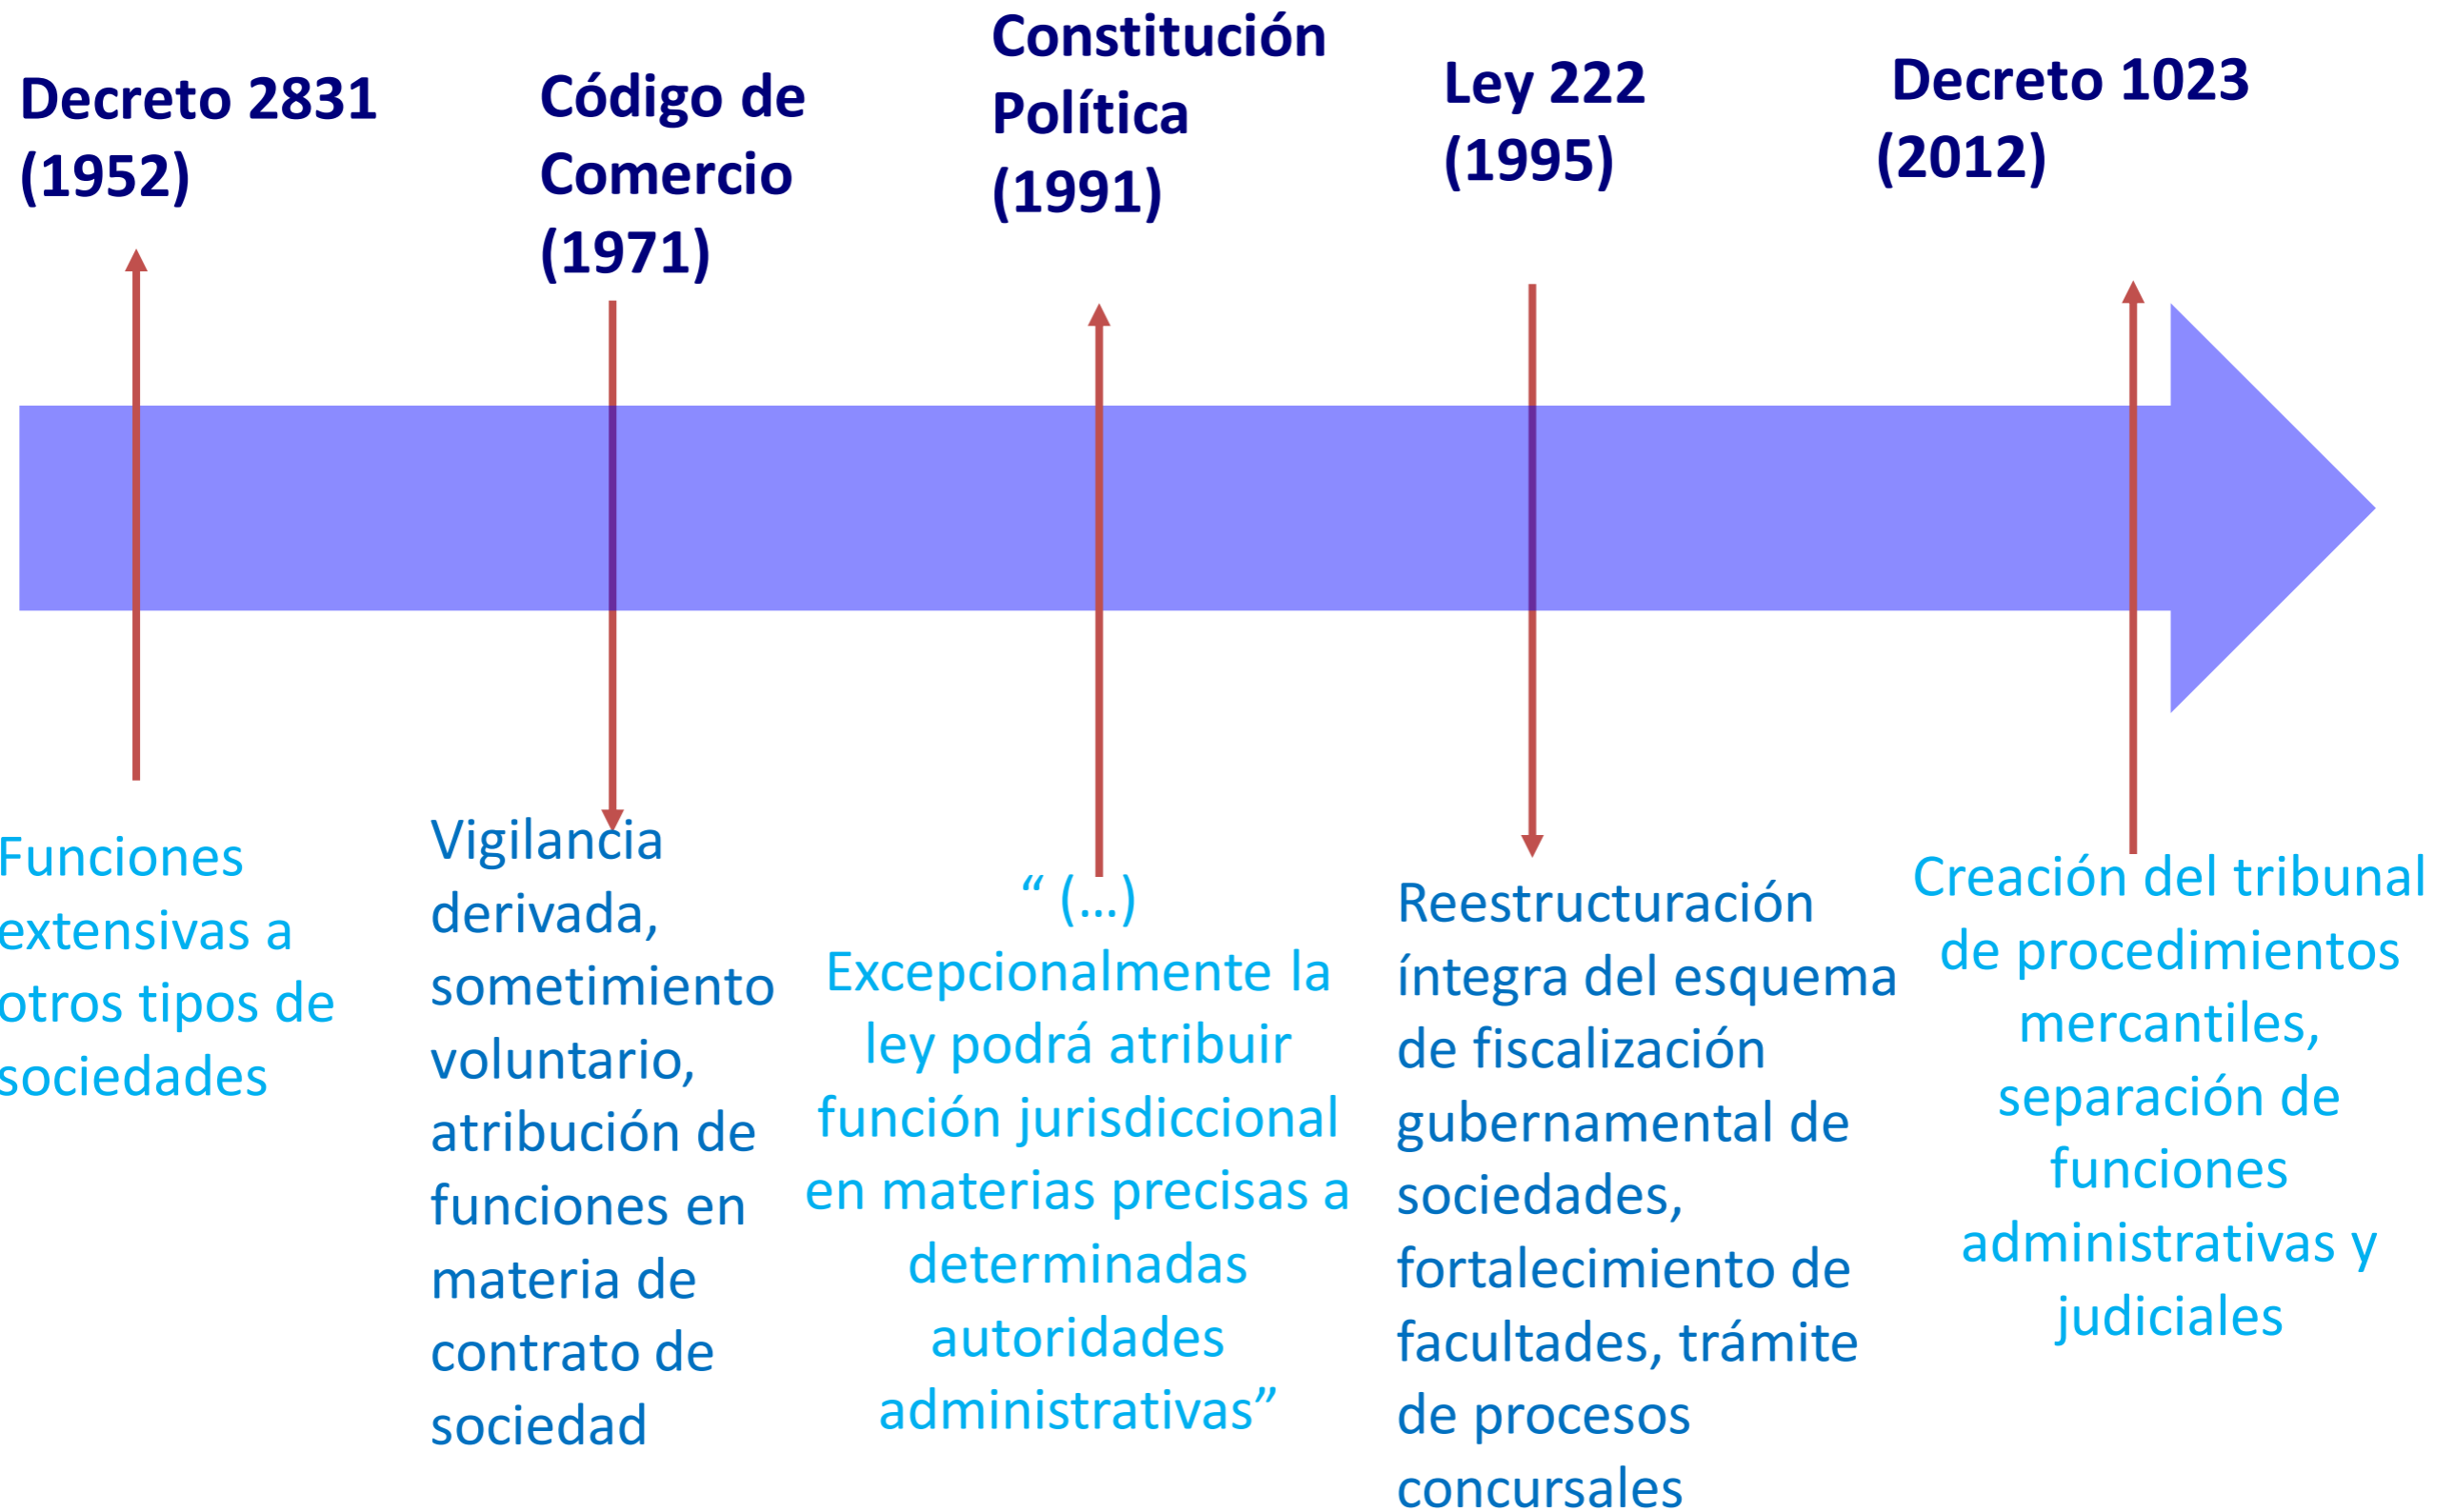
Decreto 2831 (1952)

Código de Comercio (1971)

Constitución Política (1991)

Ley 222 (1995)

Decreto 1023 (2012)

Funciones extensivas a otros tipos de sociedades

Vigilancia derivada, sometimiento voluntario, atribución de funciones en materia de contrato de sociedad

“ (…) Excepcionalmente la ley podrá atribuir función jurisdiccional en materias precisas a determinadas autoridades administrativas”

Reestructuración íntegra del esquema de fiscalización gubernamental de sociedades, fortalecimiento de facultades, trámite de procesos concursales

Creación del tribunal de procedimientos mercantiles, separación de funciones administrativas y judiciales